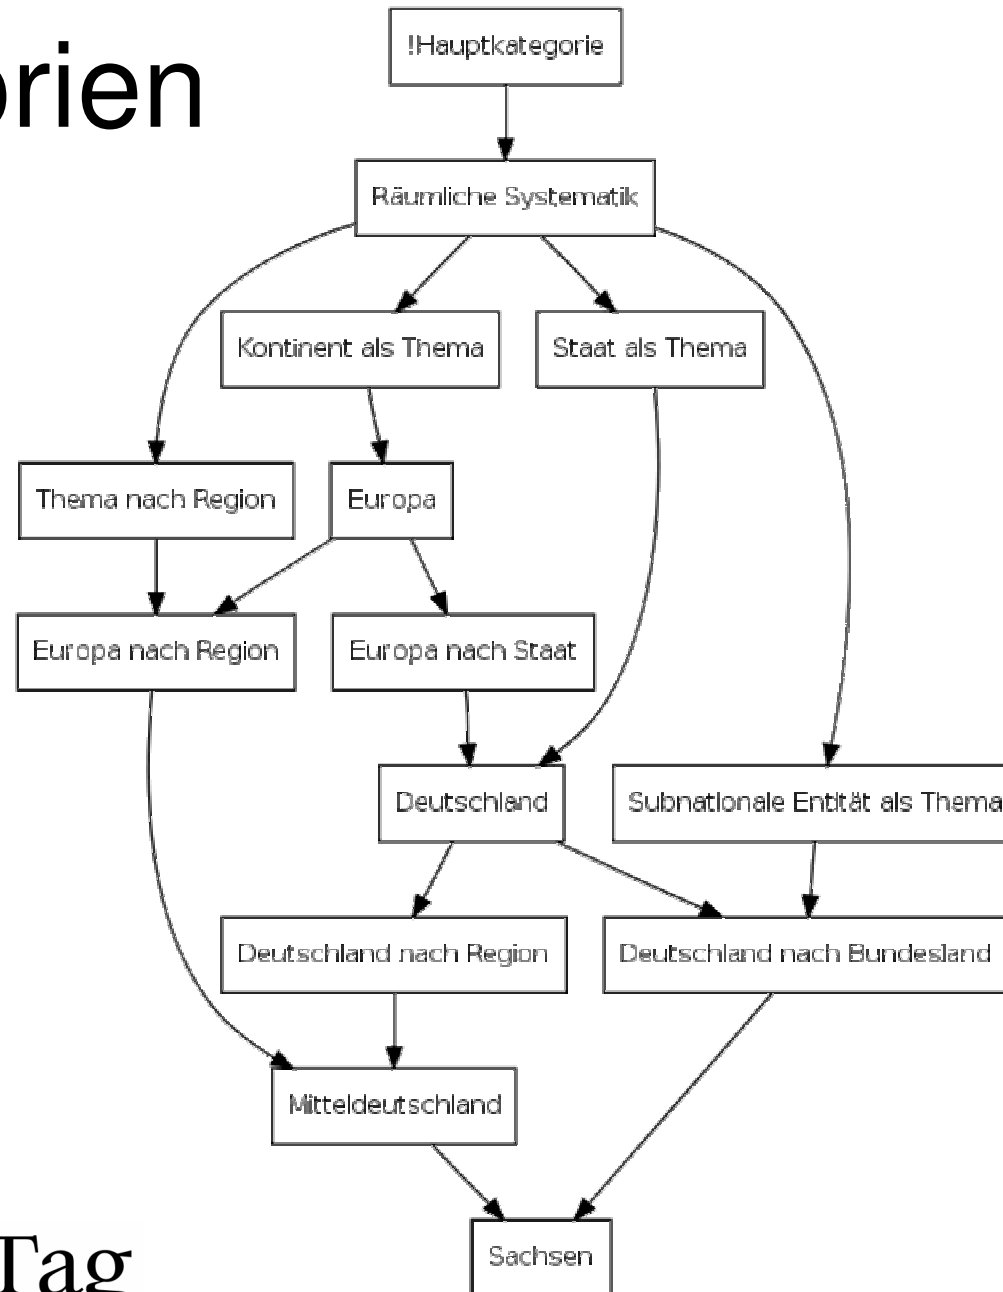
orien

!Hauptkategorie

Räumliche Systematik

Kontinent als Thema

Staat als Thema

Thema nach Region

Europa

Europa nach Region

Europa nach Staat

Deutschland

Subnationale Entität als Thema

Deutschland nach Region

Deutschland nach Bundesland

Mitteldeutschland

Sachsen

Tag